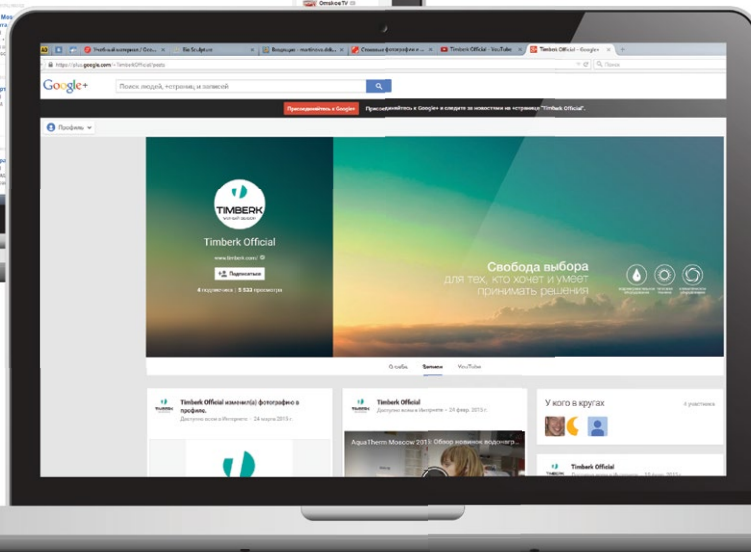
Omskое TV

Учебный материал | Goo... | Ea Sculpt.ws | Инвестиции - matthews.dob... | Стоковые фотографии и ... | Timberk Official - YouTube | Timberk Official - Google+

https://plus.google.com/+TimberkOfficial/posts

Google+

Поиск людей, +страниц и записей

Присоединяйтесь к Google+

Присоединяйтесь к Google+ и следите за новостями на +странице "Timberk Official".

Профиль

TIMBERK

Timberk Official

www.timberk.com/

Подписаться

8 подписчика · 5 532 просмотра

Свобода выбора
для тех, кто хочет и умеет
принимать решения

О себе   Записи   YouTube

Timberk Official изменил(а) фотографию в профиле.
Доступно всем в Интернете – 24 марта 2015 г.

Timberk Official
Доступно всем в Интернете – 24 февр. 2015 г.

AquaTherm Moscow 2015. Обзор новинок водонагр...

У кого в кругах

Timberk Official